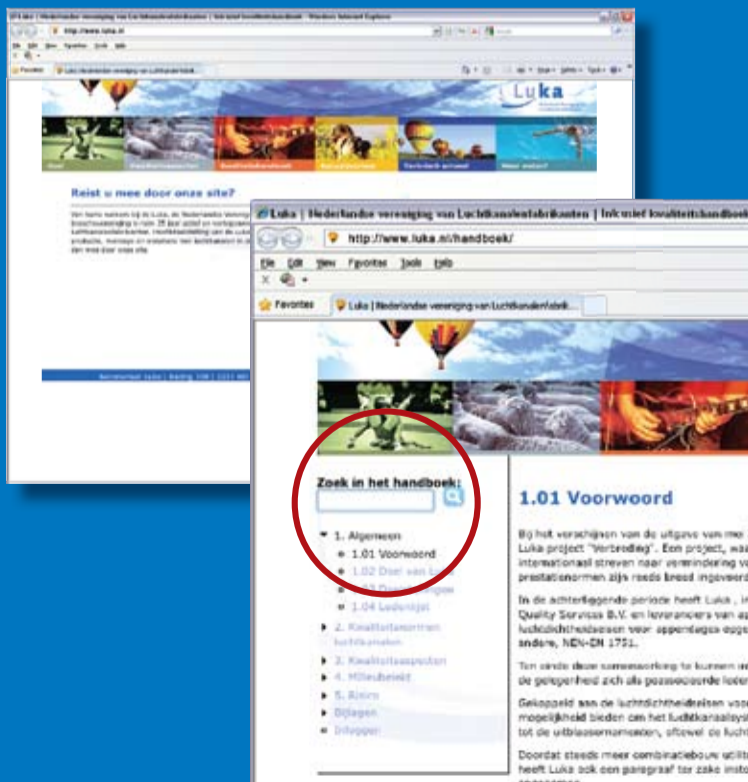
Luka | Nederlandse vereniging van Luchtkanalenfabrikanten | Inclusief kwaliteitshandboek

http://www.luka.nl/handboek/

File Edit View Favorites Tools Help

Favorites

Luka | Nederlandse vereniging van Luchtkanalenfabrik...

Luka

Reist u mee door onze site?

Zoek in het handboek:

1. Algemeen
1.01 Voorwoord
1.02 Doel van Luka
1.03 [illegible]
1.04 Ledenlijst
2. Kwaliteitsnormen luchtkanalen
3. Kwaliteitsaspecten
4. Milieubeleid
5. Risico
Bijlagen
Uitloggen

1.01 Voorwoord

Bij het verschijnen van de uitgave van me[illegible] Luka project "Verbreding". Een project, waa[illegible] internationaal streven naar vereenvoudiging va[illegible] prestatienormen zijn reeds breed ingevoerd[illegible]

In de achterliggende periode heeft Luka , i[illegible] Quality Services B.V. en leveranciers van a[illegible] luchtdichtheidseisen voor oppervlaktegebonden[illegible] andere, NEN-EN 1751.

Ten einde deze samenwerking te kunnen re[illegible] de gelegenheid zich als geassocieerde leden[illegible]

Gekoppeld aan de luchtdichtheidseisen voo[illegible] mogelijkheid bieden om het luchtkanaalsys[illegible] tot de uitblaasmonden, ofwel de luch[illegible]

Doordat steeds meer combinatiebouw uitgt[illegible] heeft Luka ook een paragraaf ter zake inst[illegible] opgenomen.